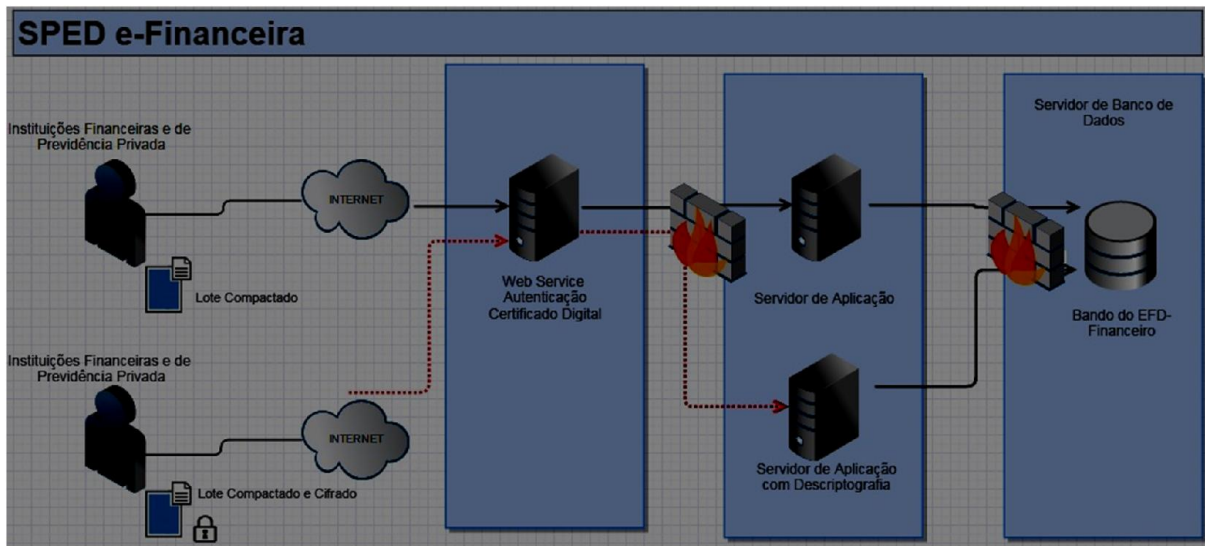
SPED e-Financeira

Instituições Financeiras e de Previdência Privada

INTERNET

Lote Compactado

Instituições Financeiras e de Previdência Privada

INTERNET

Lote Compactado e Cifrado

Web Service Autenticação Certificado Digital

Servidor de Aplicação

Servidor de Aplicação com Descriptografia

Servidor de Banco de Dados

Bando do EFD-Financeiro